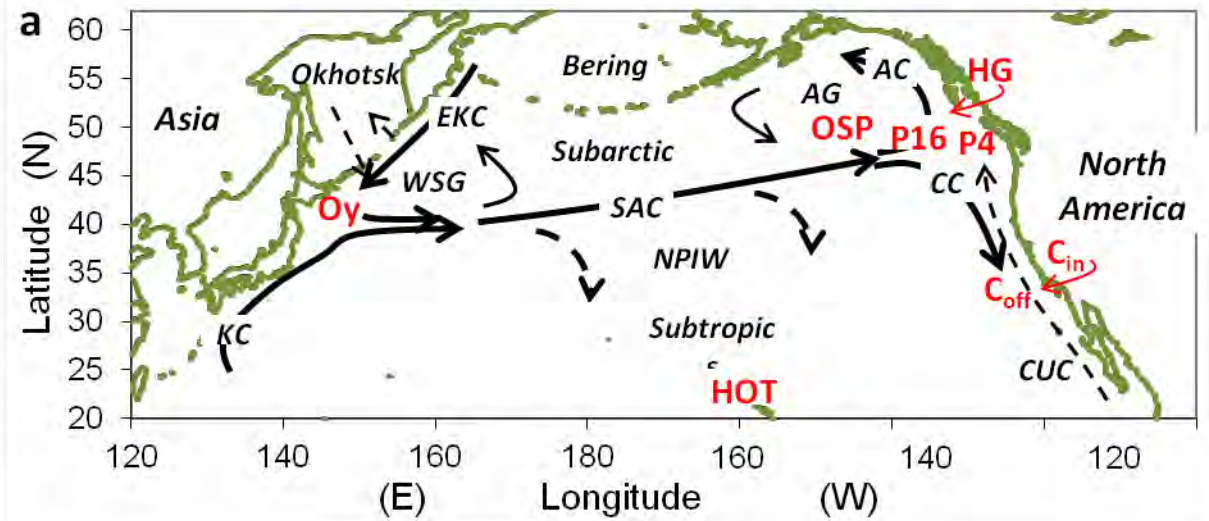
a

60
55
50
45
40
35
30
25
20

Latitude (N)

Asia

Okhotsk

EKC

Bering

AC

HG

AG

OSP

P16

P4

Subarctic

WSG

CC

North America

Oy

SAC

NPIW

$C_{in}$

$C_{off}$

KC

Subtropic

CUC

HOT

120
140
160
180
160
140
120

(E)

Longitude

(W)